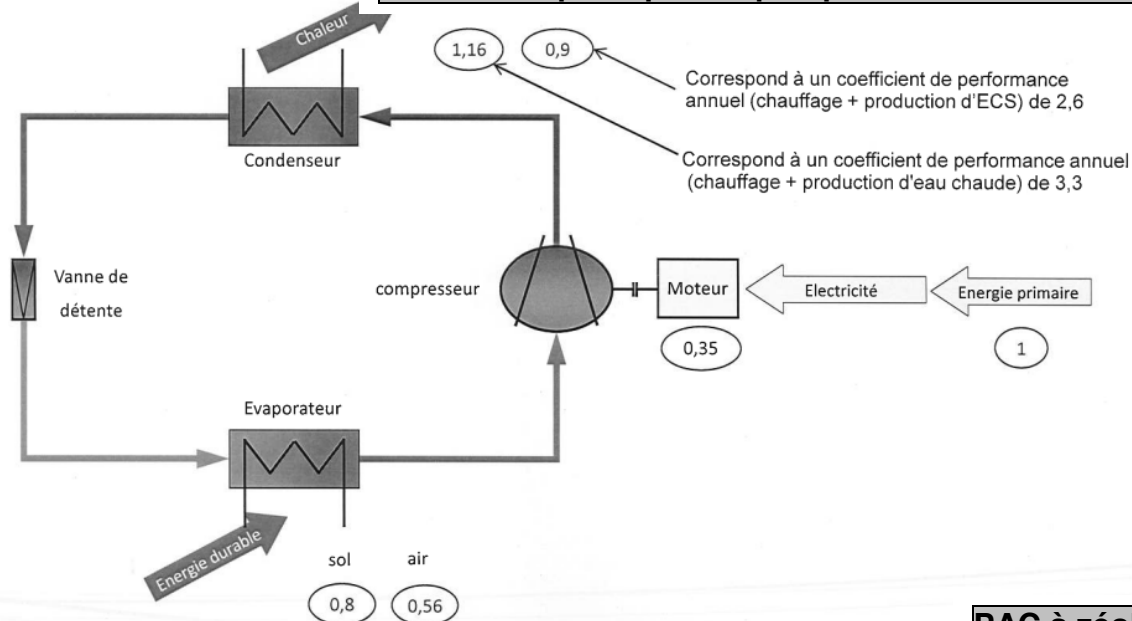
Chaleur

1,16

0,9

Correspond à un coefficient de performance annuel (chauffage + production d'ECS) de 2,6

Correspond à un coefficient de performance annuel (chauffage + production d'eau chaude) de 3,3

Condenseur

Vanne de détente

compresseur

Moteur

Electricité

Energie primaire

0,35

1

Evaporateur

Energie durable

sol

air

0,8

0,56

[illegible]